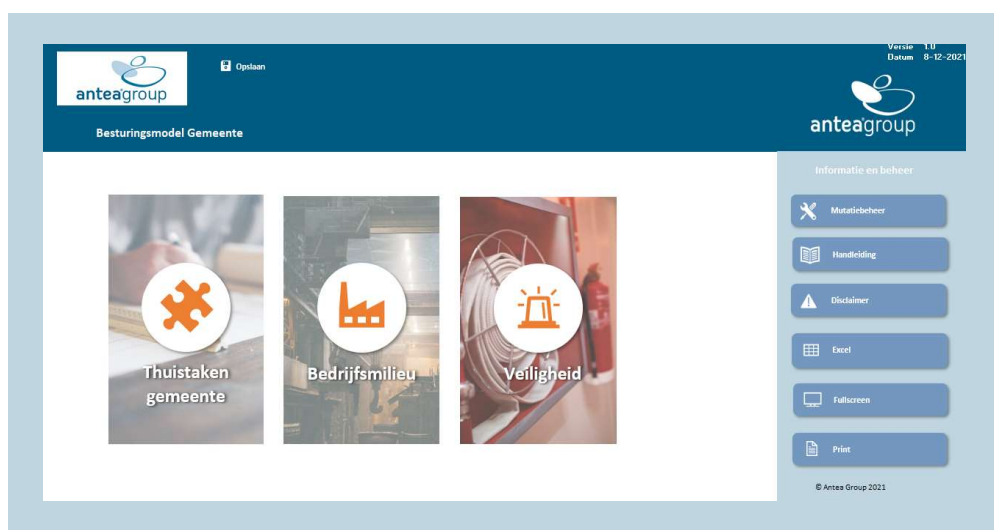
anteagroup

Opslaan

Besturingsmodel Gemeente

Versie 1.0
Datum 8-12-2021

anteagroup

Informatie en beheer

Mutatiebeheer

Handleiding

Disclaimer

Excel

Fullscreen

Print

© Antea Group 2021

Thuistaken gemeente

Bedrijfsmilieu

Veiligheid